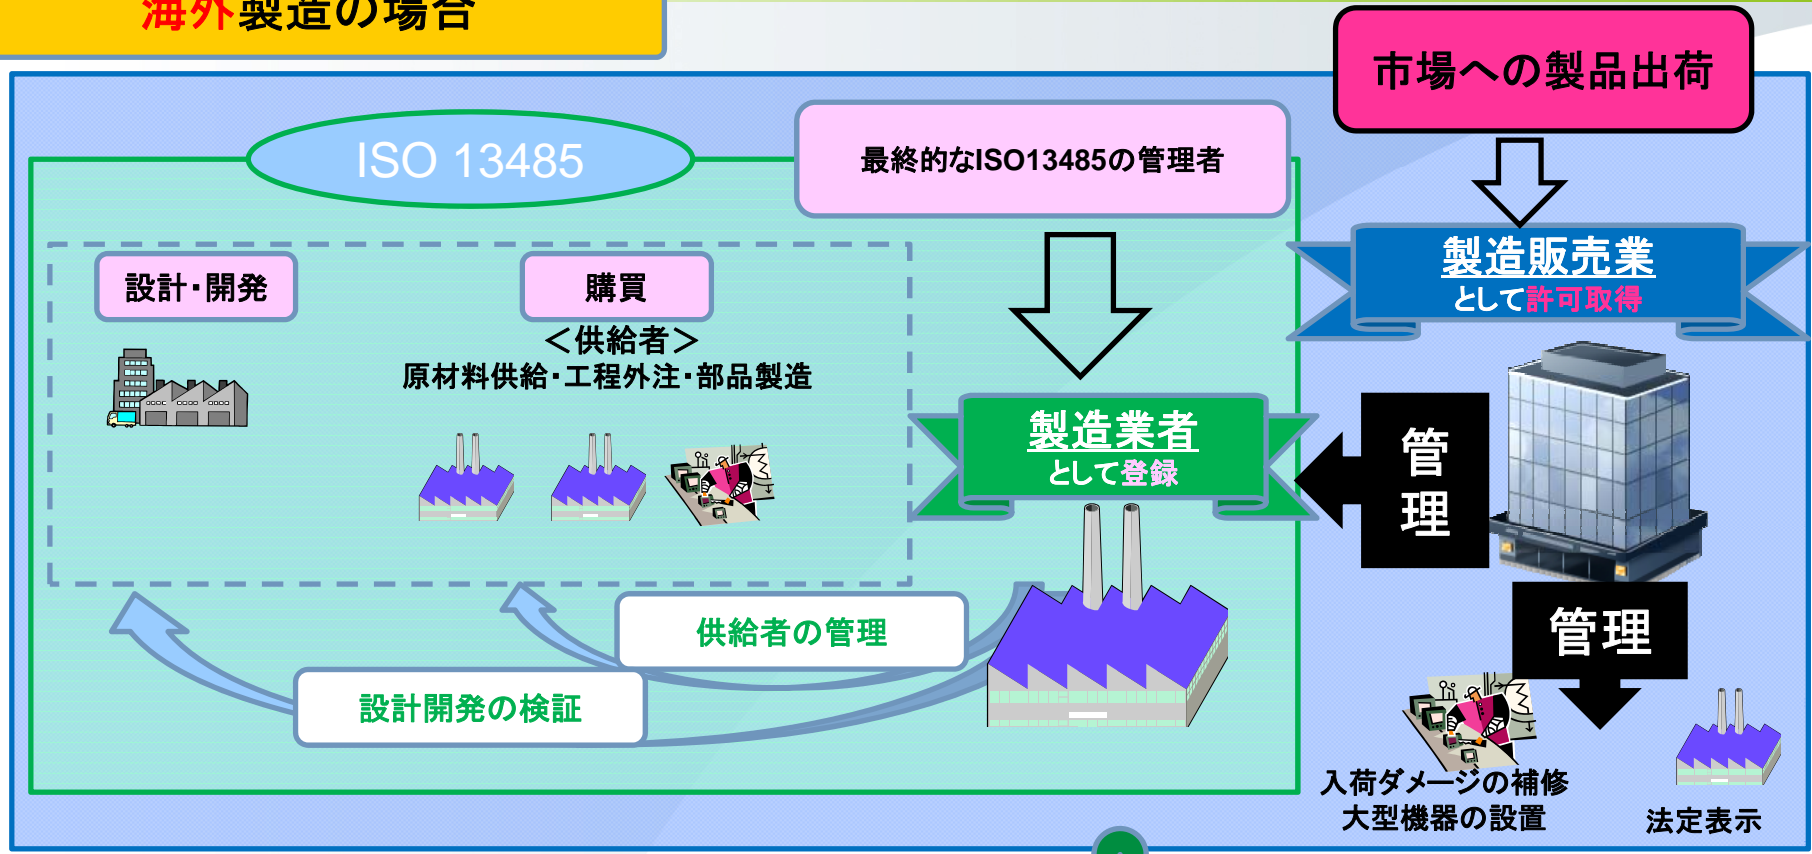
海外製造の場合

市場への製品出荷

ISO 13485

最終的なISO13485の管理者

製造販売業
として許可取得

設計･開発

購買

＜供給者＞
原材料供給･工程外注･部品製造

製造業者
として登録

管理

管理

供給者の管理

設計開発の検証

入荷ダメージの補修
大型機器の設置

法定表示